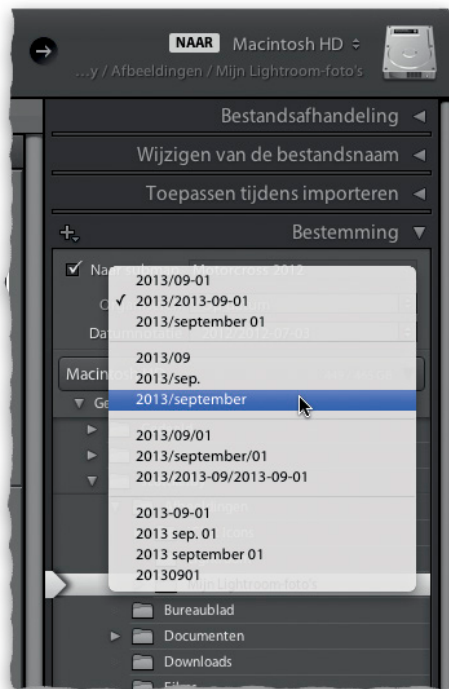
NAAR Macintosh HD ÷
...y / Afbeeldingen / Mijn Lightroom-foto's

Bestandsafhandeling ◄

Wijzigen van de bestandsnaam ◄

Toepassen tijdens importeren ◄

Bestemming ▼

Naar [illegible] Motorcross 2012
O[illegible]
Datu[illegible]
Macint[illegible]
Ge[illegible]

2013/09-01
✓ 2013/2013-09-01
2013/september 01

2013/09
2013/sep.
2013/september

2013/09/01
2013/september/01
2013/2013-09/2013-09-01

2013-09-01
2013 sep. 01
2013 september 01
20130901

Mijn Lightroom-foto's
Bureaublad
Documenten
Downloads
Films